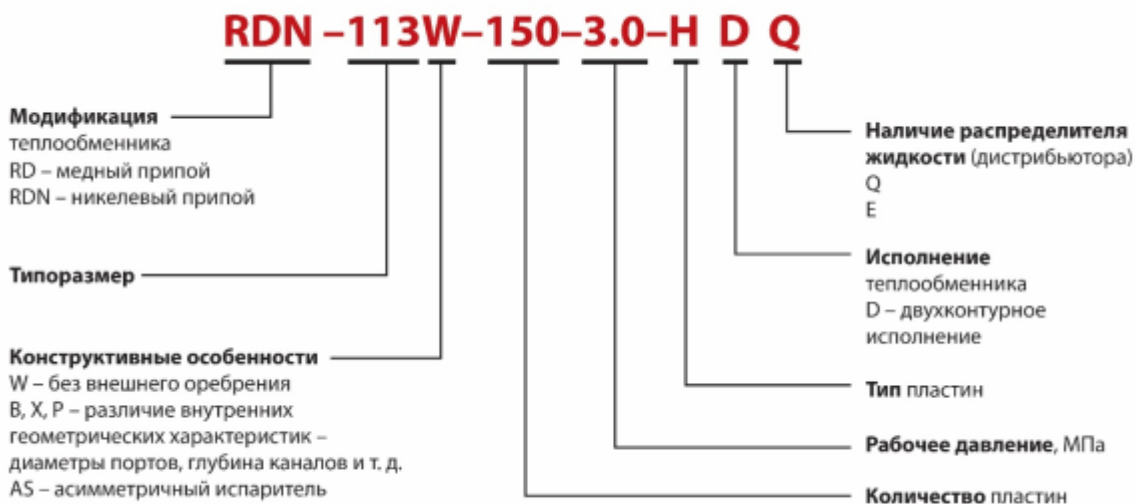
RDN –113W–150–3.0–H D Q

Модификация теплообменника
RD – медный припой
RDN – никелевый припой

Типоразмер

Конструктивные особенности
W – без внешнего оребрения
B, X, P – различие внутренних геометрических характеристик – диаметры портов, глубина каналов и т. д.
AS – асимметричный испаритель

Наличие распределителя жидкости (дистрибьютора)
Q
E

Исполнение теплообменника
D – двухконтурное исполнение

Тип пластин

Рабочее давление, МПа

Количество пластин